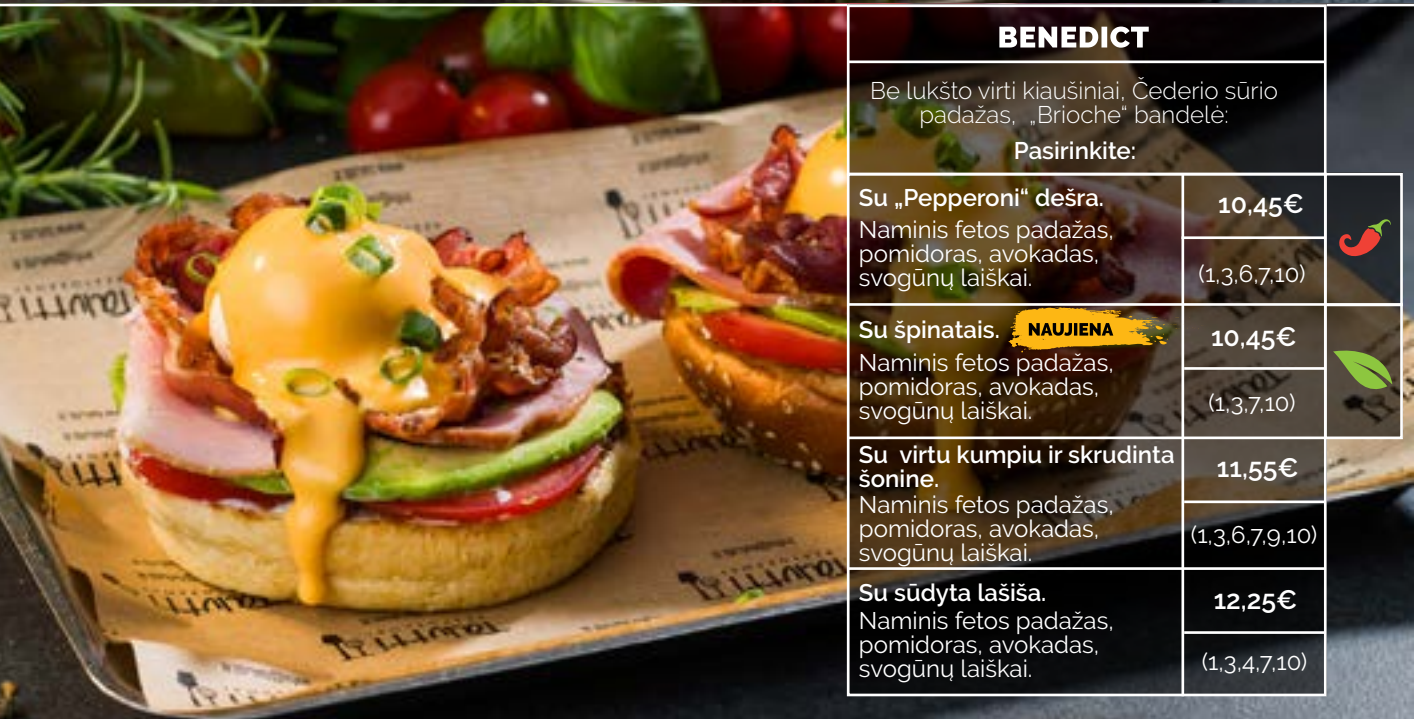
BENEDICT

Be lukšto virti kiaušiniai, Čederio sūrio padažas, „Brioche" bandelė:

Pasirinkite:

| | |
|---|---|
| **Su „Pepperoni" dešra.** Naminis fetos padažas, pomidoras, avokadas, svogūnų laiškai. | **10,45€** (1,3,6,7,10) |
| **Su špinatais.** NAUJIENA Naminis fetos padažas, pomidoras, avokadas, svogūnų laiškai. | **10,45€** (1,3,7,10) |
| **Su virtu kumpiu ir skrudinta šonine.** Naminis fetos padažas, pomidoras, avokadas, svogūnų laiškai. | **11,55€** (1,3,6,7,9,10) |
| **Su sūdyta lašiša.** Naminis fetos padažas, pomidoras, avokadas, svogūnų laiškai. | **12,25€** (1,3,4,7,10) |